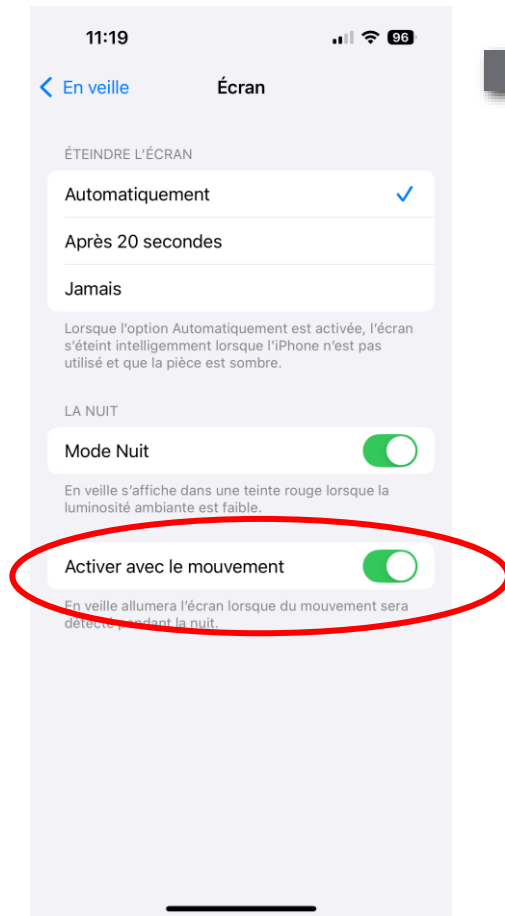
11:19

96

En veille

Écran

ÉTEINDRE L'ÉCRAN

Automatiquement

Après 20 secondes

Jamais

Lorsque l'option Automatiquement est activée, l'écran s'éteint intelligemment lorsque l'iPhone n'est pas utilisé et que la pièce est sombre.

LA NUIT

Mode Nuit

En veille s'affiche dans une teinte rouge lorsque la luminosité ambiante est faible.

Activer avec le mouvement

En veille allumera l'écran lorsque du mouvement sera détecté pendant la nuit.